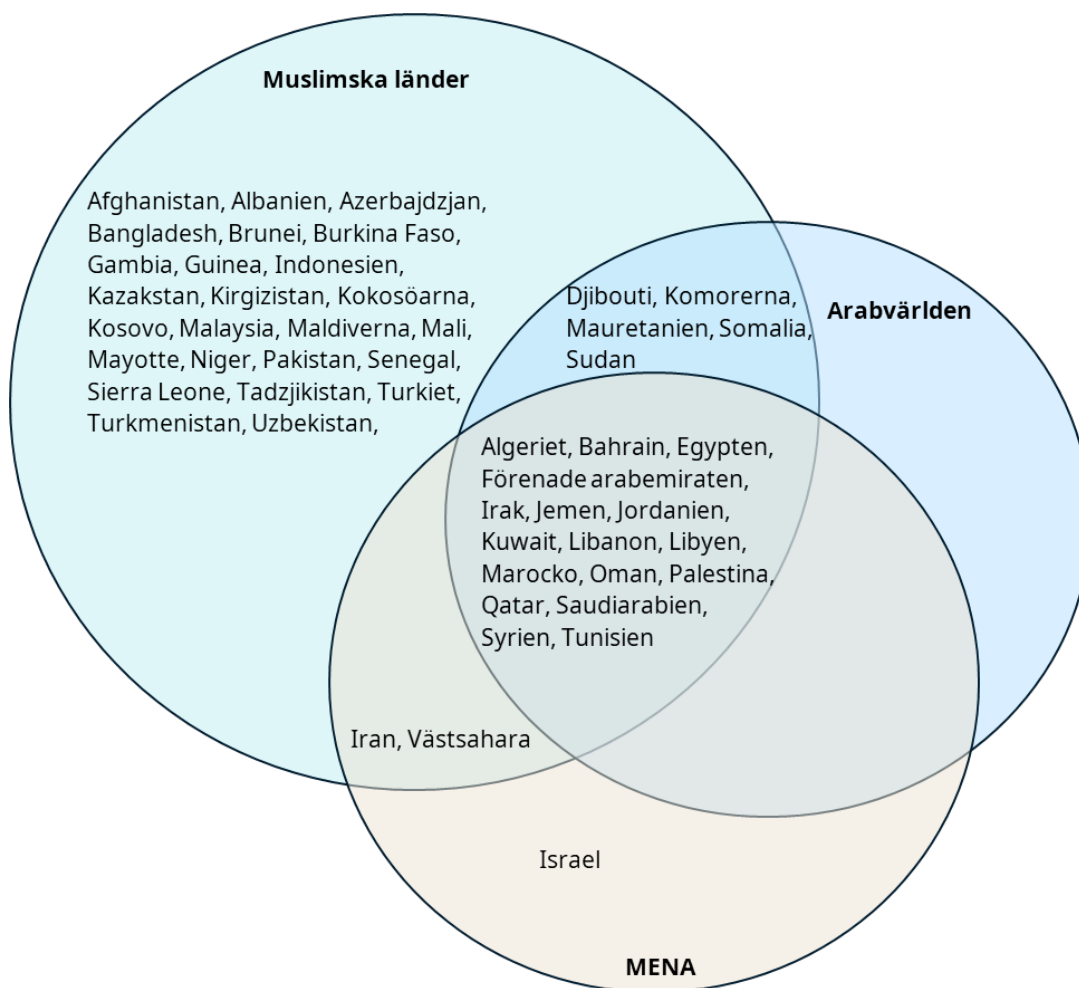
Muslimska länder

Afghanistan, Albanien, Azerbajdzjan, Bangladesh, Brunei, Burkina Faso, Gambia, Guinea, Indonesien, Kazakstan, Kirgizistan, Kokosöarna, Kosovo, Malaysia, Maldiverna, Mali, Mayotte, Niger, Pakistan, Senegal, Sierra Leone, Tadzjikistan, Turkiet, Turkmenistan, Uzbekistan,

Djibouti, Komorerna, Mauretanien, Somalia, Sudan

Arabvärlden

Algeriet, Bahrain, Egypten, Förenade arabemiraten, Irak, Jemen, Jordanien, Kuwait, Libanon, Libyen, Marocko, Oman, Palestina, Qatar, Saudiarabien, Syrien, Tunisien

Iran, Västsahara

Israel

MENA